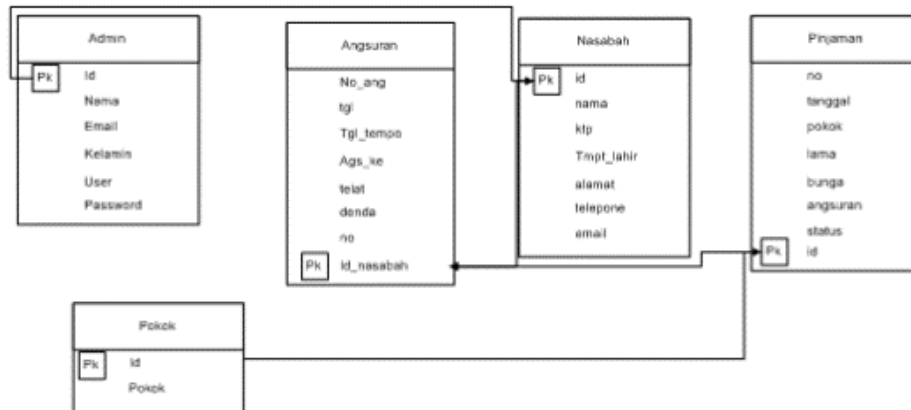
Admin
Pk
Id
Nama
Email
Kelamin
User
Password

Angsuran
No_ang
tgl
Tgl_tempo
Ags_ke
telat
denda
no
Pk
Id_nasabah

Nasabah
Pk
id
nama
ktp
Tmpt_lahir
alamat
telepone
email

Pinjaman
no
tanggal
pokok
lama
bunga
angsuran
status
Pk
id

Pokok
Pk
Id
Pokok